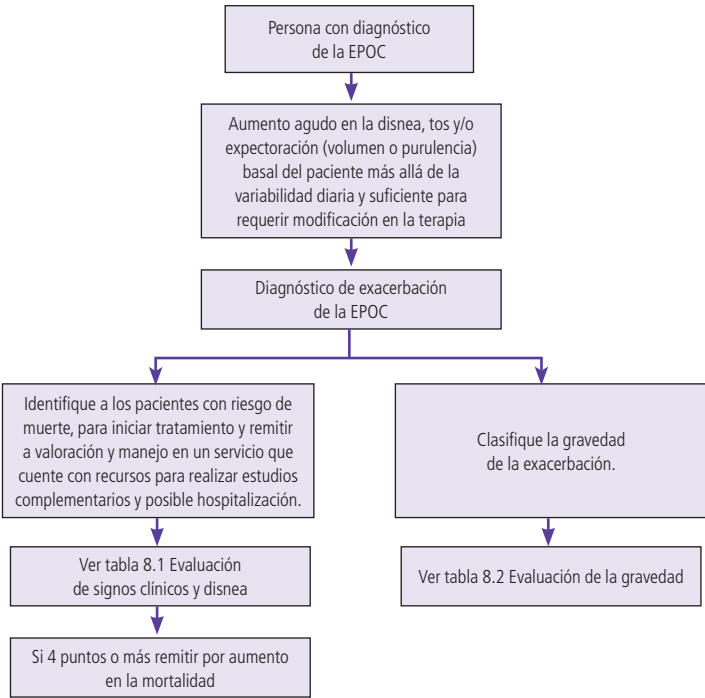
Persona con diagnóstico de la EPOC

Aumento agudo en la disnea, tos y/o expectoración (volumen o purulencia) basal del paciente más allá de la variabilidad diaria y suficiente para requerir modificación en la terapia

Diagnóstico de exacerbación de la EPOC

Identifique a los pacientes con riesgo de muerte, para iniciar tratamiento y remitir a valoración y manejo en un servicio que cuente con recursos para realizar estudios complementarios y posible hospitalización.

Ver tabla 8.1 Evaluación de signos clínicos y disnea

Si 4 puntos o más remitir por aumento en la mortalidad

Clasifique la gravedad de la exacerbación.

Ver tabla 8.2 Evaluación de la gravedad